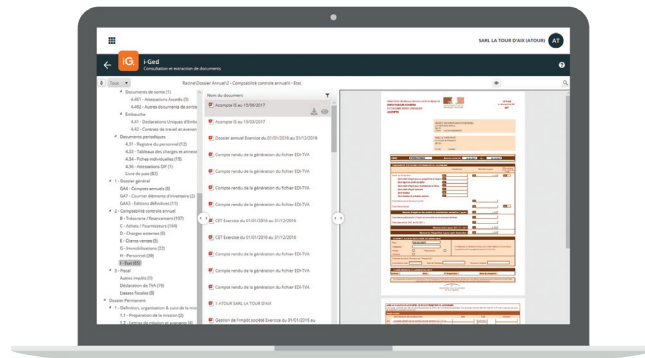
SARL LA TOUR D'AIX (ATOUR) AT

i-Ged
Consultation et extraction de documents

Tous

Racine\Dossier Annuel 2 - Comptabilité contrôle annuel\I - Etat

Documents de sortie (1)
4.401 - Attestations Assedic (3)
4.402 - Autres documents de sortie
Embauche
4.41 - Déclarations Uniques d'Embauche
4.42 - Contrats de travail et avenants
Documents périodiques
4.31 - Registre du personnel (12)
4.33 - Tableaux des charges et annexes
4.34 - Fiches individuelles (15)
4.35 - Attestations DIF (1)
Livre de paie (83)
1 - Dossier général
QA4 - Comptes annuels (6)
QA7 - Courrier éléments d'inventaire (2)
QA13 - Editions définitives (11)
2 - Comptabilité contrôle annuel
B - Trésorerie / Financement (107)
C - Achats / Fournisseurs (144)
D - Charges externes (8)
E - Clients ventes (5)
G - Immobilisations (22)
H - Personnel (39)
I - Etat (63)
3 - Fiscal
Autres impôts (1)
Déclaration de TVA (19)
Liasses fiscales (8)
Dossier Permanent
1 - Définition, organisation & suivi de la mission
1.1 - Préparation de la mission (2)
1.2 - Lettres de mission et avenants (4)

Nom du document

Acompte IS au 15/06/2017
Acompte IS au 15/03/2017
Dossier annuel Exercice du 01/01/2016 au 31/12/2016
Compte rendu de la génération du fichier EDI-TVA
Compte rendu de la génération du fichier EDI-TVA
Compte rendu de la génération du fichier EDI-TVA
Compte rendu de la génération du fichier EDI-TVA
CET Exercice du 01/01/2016 au 31/12/2016
Compte rendu de la génération du fichier EDI-TVA
CET Exercice du 01/01/2016 au 31/12/2016
Compte rendu de la génération du fichier EDI-TVA
Compte rendu de la génération du fichier EDI-TVA
1 ATOUR SARL LA TOUR D'AIX
Gestion de l'impôt société Exercice du 01/01/2016 au

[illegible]